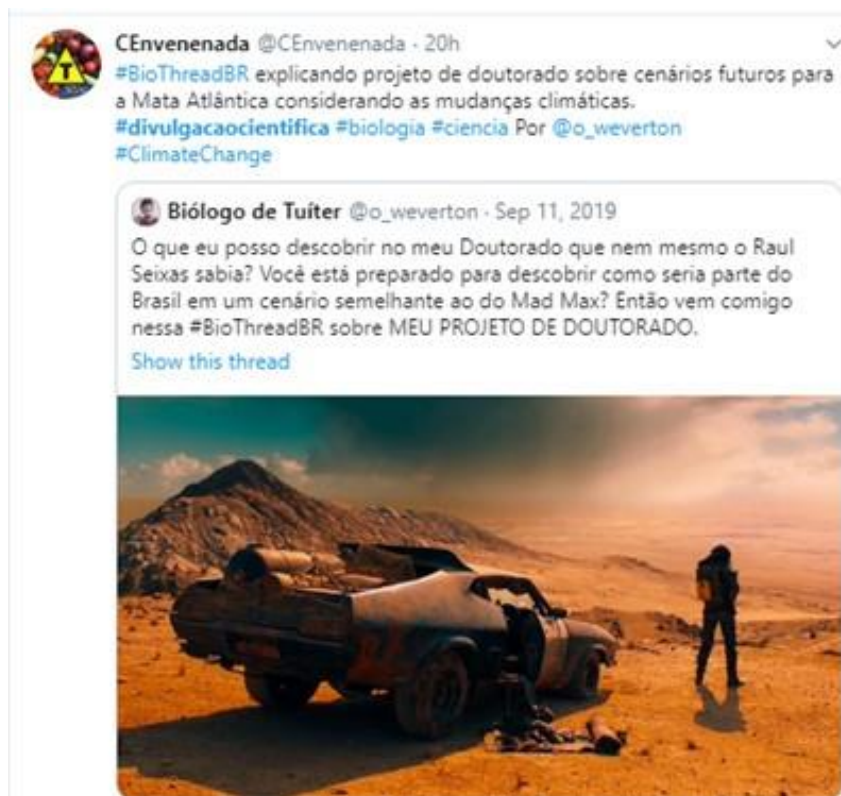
CEnvenenada @CEnvenenada · 20h
#BioThreadBR explicando projeto de doutorado sobre cenários futuros para a Mata Atlântica considerando as mudanças climáticas.
#divulgacaocientifica #biologia #ciencia Por @o_weverton
#ClimateChange

Biólogo de Tuíter @o_weverton · Sep 11, 2019
O que eu posso descobrir no meu Doutorado que nem mesmo o Raul Seixas sabia? Você está preparado para descobrir como seria parte do Brasil em um cenário semelhante ao do Mad Max? Então vem comigo nessa #BioThreadBR sobre MEU PROJETO DE DOUTORADO.

Show this thread